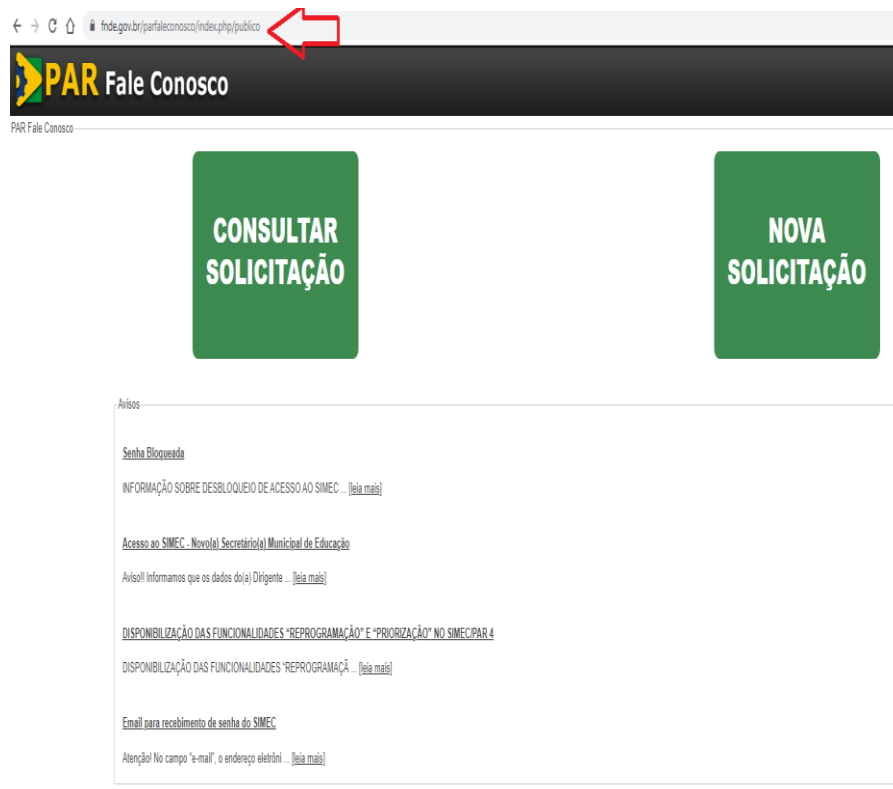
fnde.gov.br/parfaleconosco/index.php/publico

PAR Fale Conosco

PAR Fale Conosco

CONSULTAR SOLICITAÇÃO

NOVA SOLICITAÇÃO

Avisos

Senha Bloqueada

INFORMAÇÃO SOBRE DESBLOQUEIO DE ACESSO AO SIMEC ... [leia mais]

Acesso ao SIMEC - Novo(a) Secretário(a) Municipal de Educação

Aviso!! Informamos que os dados do(a) Dirigente ... [leia mais]

DISPONIBILIZAÇÃO DAS FUNCIONALIDADES "REPROGRAMAÇÃO" E "PRIORIZAÇÃO" NO SIMEC/PAR 4

DISPONIBILIZAÇÃO DAS FUNCIONALIDADES "REPROGRAMAÇÃ ... [leia mais]

Email para recebimento de senha do SIMEC

Atenção! No campo "e-mail", o endereço eletrôni ... [leia mais]